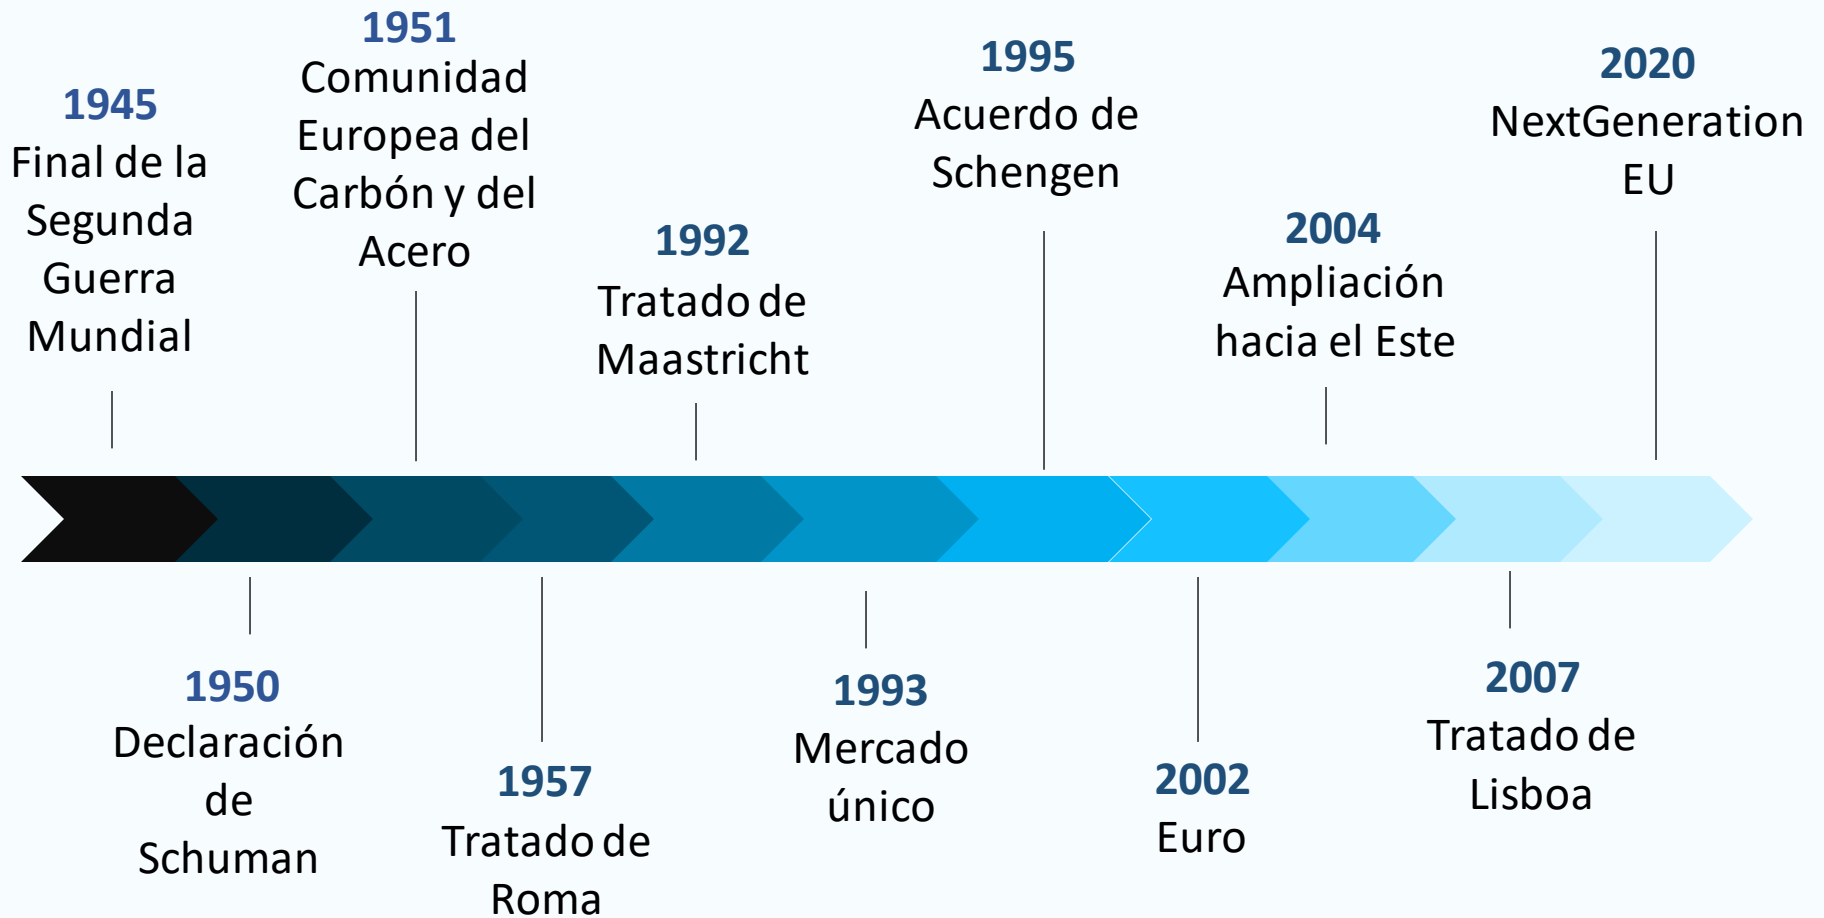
1945
Final de la Segunda Guerra Mundial

1951
Comunidad Europea del Carbón y del Acero

1992
Tratado de Maastricht

1995
Acuerdo de Schengen

2004
Ampliación hacia el Este

2020
NextGeneration EU

1950
Declaración de Schuman

1957
Tratado de Roma

1993
Mercado único

2002
Euro

2007
Tratado de Lisboa